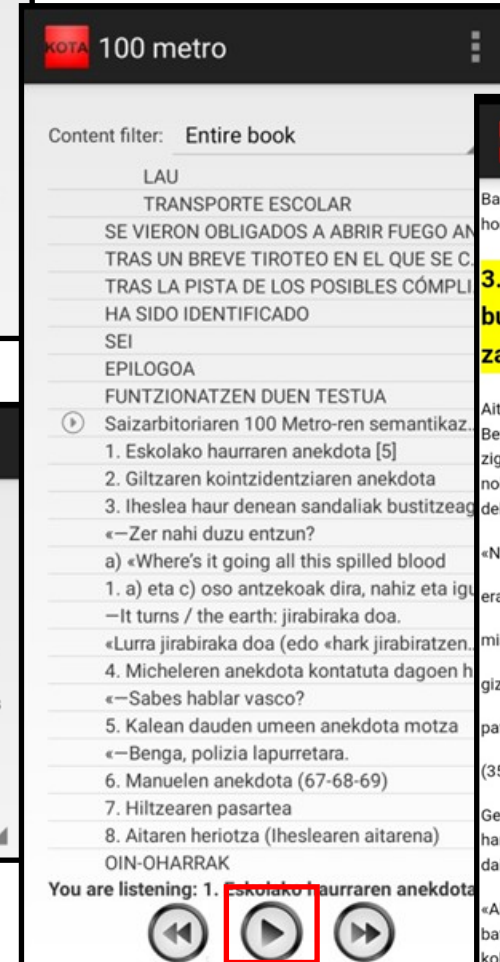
KOTA 100 metro

Content filter: Entire book

LAU
TRANSPORTE ESCOLAR
SE VIERON OBLIGADOS A ABRIR FUEGO AN
TRAS UN BREVE TIROTEO EN EL QUE SE C.
TRAS LA PISTA DE LOS POSIBLES CÓMPLI
HA SIDO IDENTIFICADO
SEI
EPILOGOA
FUNTZIONATZEN DUEN TESTUA
Saizarbitoriaren 100 Metro-ren semantikaz..
1. Eskolako haurraren anekdota [5]
2. Giltzaren kointzidentziaren anekdota
3. Iheslea haur denean sandaliak bustitzeag
«—Zer nahi duzu entzun?
a) «Where's it going all this spilled blood
1. a) eta c) oso antzekoak dira, nahiz eta igu
—It turns / the earth: jirabiraka doa.
«Lurra jirabiraka doa (edo «hark jirabiratzen..
4. Micheleren anekdota kontatuta dagoen h
«—Sabes hablar vasco?
5. Kalean dauden umeen anekdota motza
«—Benga, polizia lapurretara.
6. Manuelen anekdota (67-68-69)
7. Hiltzearen pasartea
8. Aitaren heriotza (Ihesleare aitarena)
OIN-OHARRAK
You are listening: 1. Eskolako haurraren anekdota

Ba
ho
3.
bu
za
Ait
Be
zig
no
de
«N
era
mi
giz
pa
(35
Ge
ha
da
«A
ba
ko